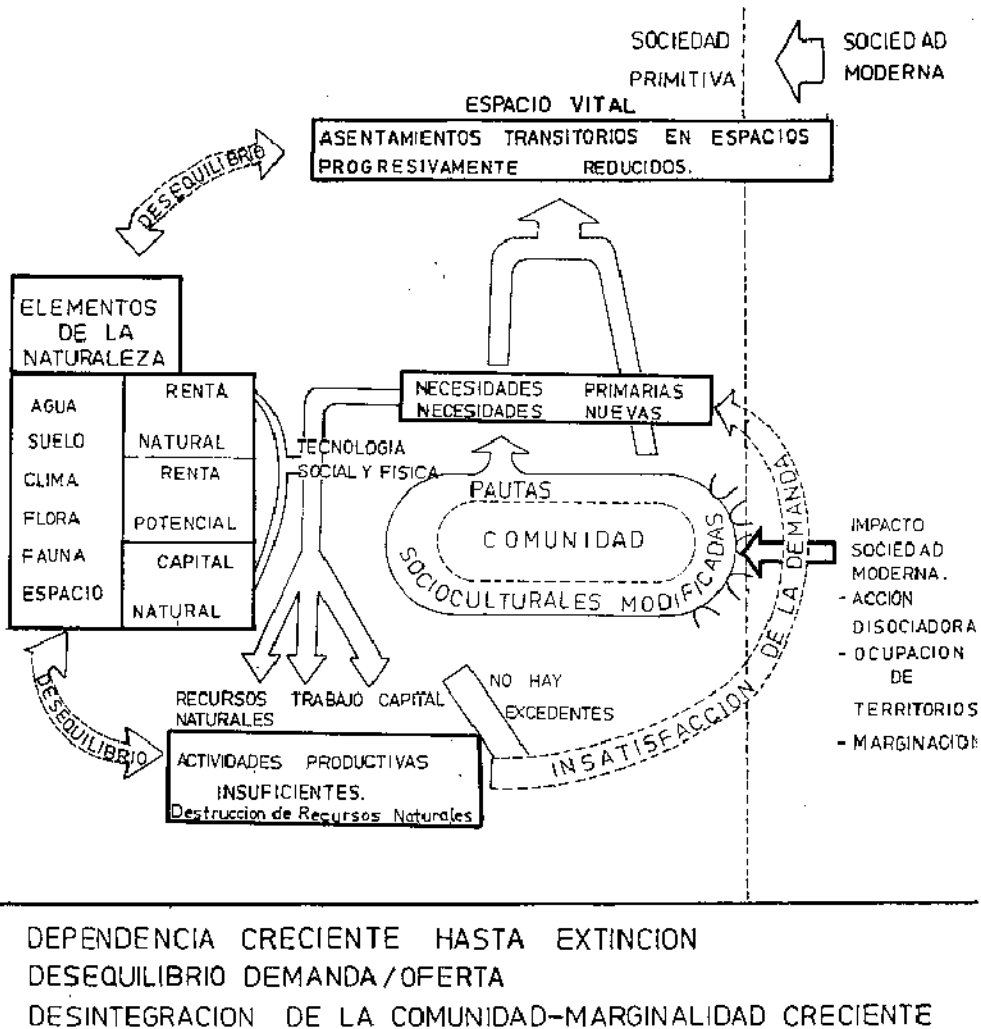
SOCIEDAD PRIMITIVA

SOCIEDAD MODERNA

ESPACIO VITAL

ASENTAMIENTOS TRANSITORIOS EN ESPACIOS PROGRESIVAMENTE REDUCIDOS.

DESEQUILIBRIO

ELEMENTOS DE LA NATURALEZA

AGUA
SUELO
CLIMA
FLORA
FAUNA
ESPACIO

RENTA NATURAL
RENTA POTENCIAL
CAPITAL NATURAL

NECESIDADES PRIMARIAS
NECESIDADES NUEVAS

TECNOLOGIA SOCIAL Y FISICA

PAUTAS SOCIOCULTURALES MODIFICADAS

COMUNIDAD

INSATISFACCION DE LA DEMANDA

IMPACTO SOCIEDAD MODERNA.
- ACCION DISOCIADORA
- OCUPACION DE TERRITORIOS
- MARGINACION

RECURSOS NATURALES
TRABAJO
CAPITAL

NO HAY EXCEDENTES

DESEQUILIBRIO

ACTIVIDADES PRODUCTIVAS INSUFICIENTES.
Destruccion de Recursos Naturales

DEPENDENCIA CRECIENTE HASTA EXTINCION
DESEQUILIBRIO DEMANDA/OFERTA
DESINTEGRACION DE LA COMUNIDAD-MARGINALIDAD CRECIENTE